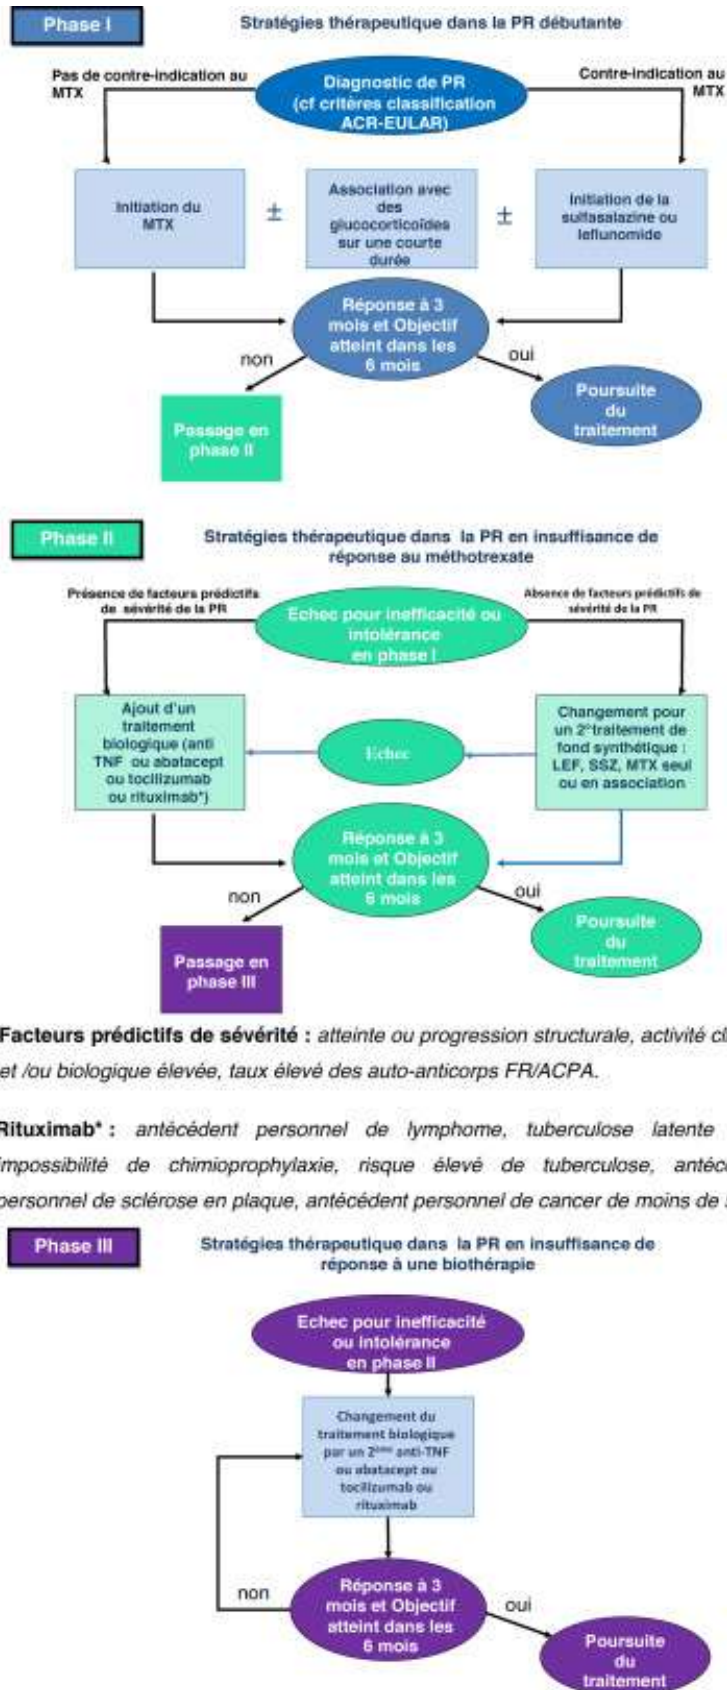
Phase I

Stratégies thérapeutique dans la PR débutante

Pas de contre-indication au MTX

Diagnostic de PR (cf critères classification ACR-EULAR)

Contre-indication au MTX

Initiation du MTX

±

Association avec des glucocorticoïdes sur une courte durée

±

Initiation de la sulfasalazine ou leflunomide

Réponse à 3 mois et Objectif atteint dans les 6 mois

non

oui

Passage en phase II

Poursuite du traitement

Phase II

Stratégies thérapeutique dans la PR en insuffisance de réponse au méthotrexate

Présence de facteurs prédictifs de sévérité de la PR

Echec pour inefficacité ou intolérance en phase I

Absence de facteurs prédictifs de sévérité de la PR

Ajout d'un traitement biologique (anti TNF ou abatacept ou tocilizumab ou rituximab*)

Echec

Changement pour un 2$^e$traitement de fond synthétique : LEF, SSZ, MTX seul ou en association

Réponse à 3 mois et Objectif atteint dans les 6 mois

non

oui

Passage en phase III

Poursuite du traitement

Facteurs prédictifs de sévérité : atteinte ou progression structurale, activité cl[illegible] et /ou biologique élevée, taux élevé des auto-anticorps FR/ACPA.

Rituximab* : antécédent personnel de lymphome, tuberculose latente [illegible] impossibilité de chimioprophylaxie, risque élevé de tuberculose, antéc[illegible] personnel de sclérose en plaque, antécédent personnel de cancer de moins de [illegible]

Phase III

Stratégies thérapeutique dans la PR en insuffisance de réponse à une biothérapie

Echec pour inefficacité ou intolérance en phase II

Changement du traitement biologique par un 2$^{ème}$ anti-TNF ou abatacept ou tocilizumab ou rituximab

non

Réponse à 3 mois et Objectif atteint dans les 6 mois

oui

Poursuite du traitement